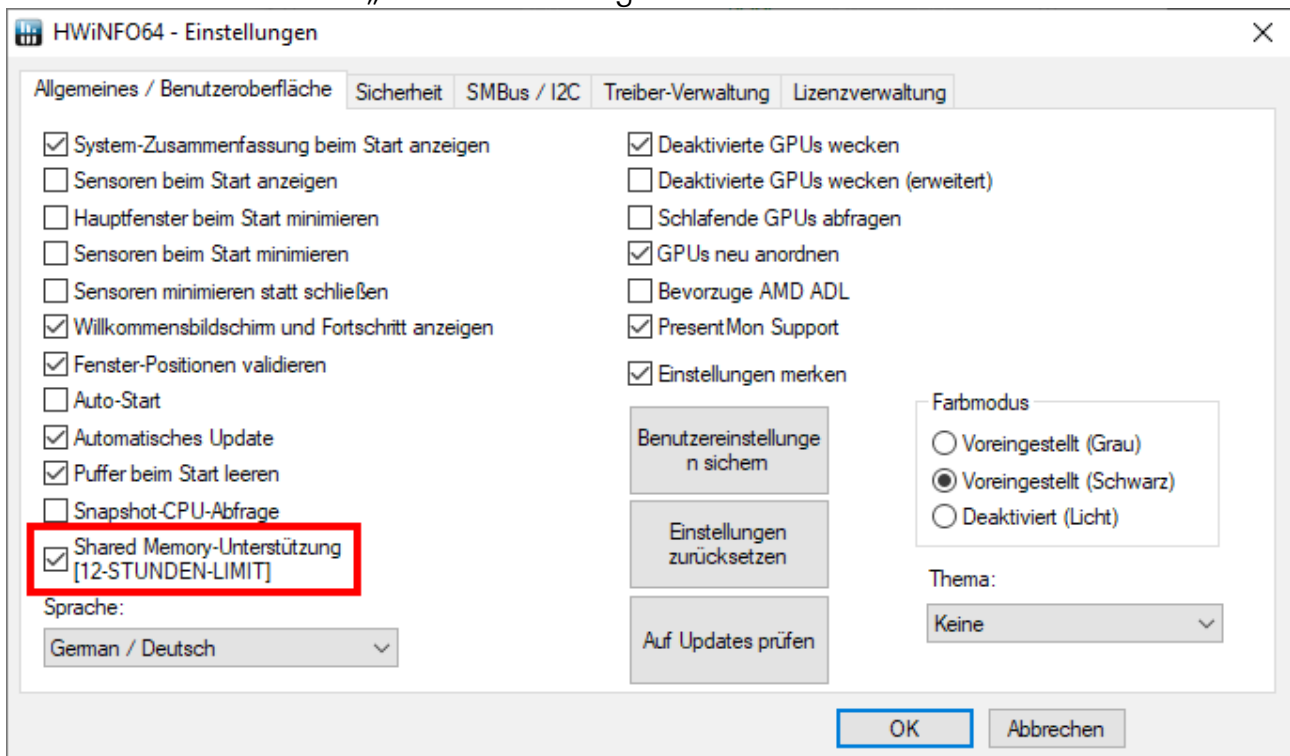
HWiNFO64 - Einstellungen

Allgemeines / Benutzeroberfläche | Sicherheit | SMBus / I2C | Treiber-Verwaltung | Lizenzverwaltung

System-Zusammenfassung beim Start anzeigen
Sensoren beim Start anzeigen
Hauptfenster beim Start minimieren
Sensoren beim Start minimieren
Sensoren minimieren statt schließen
Willkommensbildschirm und Fortschritt anzeigen
Fenster-Positionen validieren
Auto-Start
Automatisches Update
Puffer beim Start leeren
Snapshot-CPU-Abfrage
Shared Memory-Unterstützung [12-STUNDEN-LIMIT]

Sprache:
German / Deutsch

Deaktivierte GPUs wecken
Deaktivierte GPUs wecken (erweitert)
Schlafende GPUs abfragen
GPUs neu anordnen
Bevorzuge AMD ADL
PresentMon Support

Einstellungen merken

Benutzereinstellungen sichern

Einstellungen zurücksetzen

Auf Updates prüfen

Farbmodus
Voreingestellt (Grau)
Voreingestellt (Schwarz)
Deaktiviert (Licht)

Thema:
Keine

OK
Abbrechen